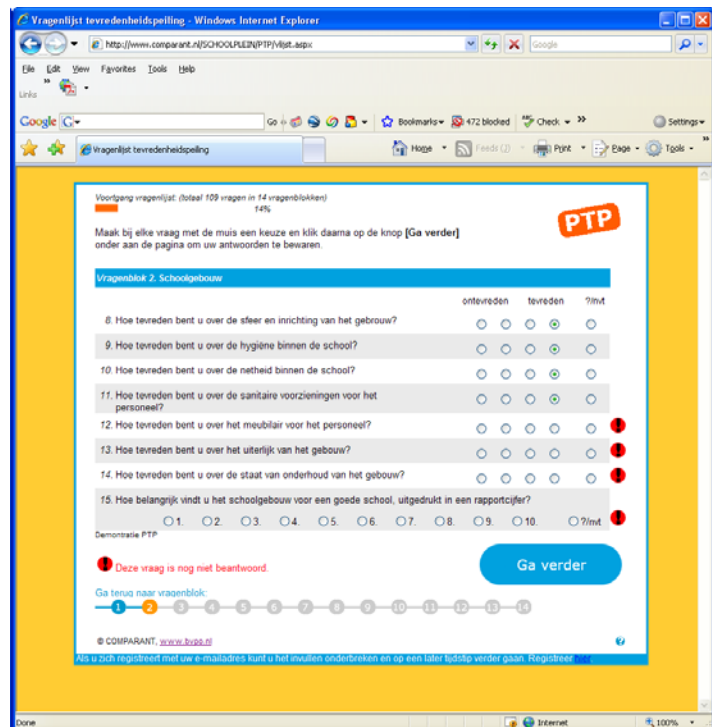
Vragenlijst tevredenheidspeiling - Windows Internet Explorer

http://www.comparant.nl/SCHOOLPLEIN/PTP/vlijst.aspx

Google

File Edit View Favorites Tools Help

Links

Google G

Go Bookmarks 472 blocked Check Settings

Vragenlijst tevredenheidspeiling

Home Feeds (J) Print Page Tools

Voortgang vragenlijst: (totaal 109 vragen in 14 vragenblokken)

14%

PTP

Maak bij elke vraag met de muis een keuze en klik daarna op de knop **[Ga verder]** onder aan de pagina om uw antwoorden te bewaren.

Vragenblok 2. Schoolgebouw

| | ontevreden | | | tevreden | ?/nvt |
|---|---|---|---|---|---|
| 8. Hoe tevreden bent u over de sfeer en inrichting van het gebouw? | | | | | |
| 9. Hoe tevreden bent u over de hygiëne binnen de school? | | | | | |
| 10. Hoe tevreden bent u over de netheid binnen de school? | | | | | |
| 11. Hoe tevreden bent u over de sanitaire voorzieningen voor het personeel? | | | | | |
| 12. Hoe tevreden bent u over het meubilair voor het personeel? | | | | | |
| 13. Hoe tevreden bent u over het uiterlijk van het gebouw? | | | | | |
| 14. Hoe tevreden bent u over de staat van onderhoud van het gebouw? | | | | | |

15. Hoe belangrijk vindt u het schoolgebouw voor een goede school, uitgedrukt in een rapportcijfer?

1. 2. 3. 4. 5. 6. 7. 8. 9. 10. ?/nvt

Demonstratie PTP

Deze vraag is nog niet beantwoord.

Ga verder

Ga terug naar vragenblok:

1 2 3 4 5 6 7 8 9 10 11 12 13 14

© COMPARANT, www.bvpo.nl

Als u zich registreert met uw e-mailadres kunt u het invullen onderbreken en op een later tijdstip verder gaan. Registreer hier

Done

Internet

100%